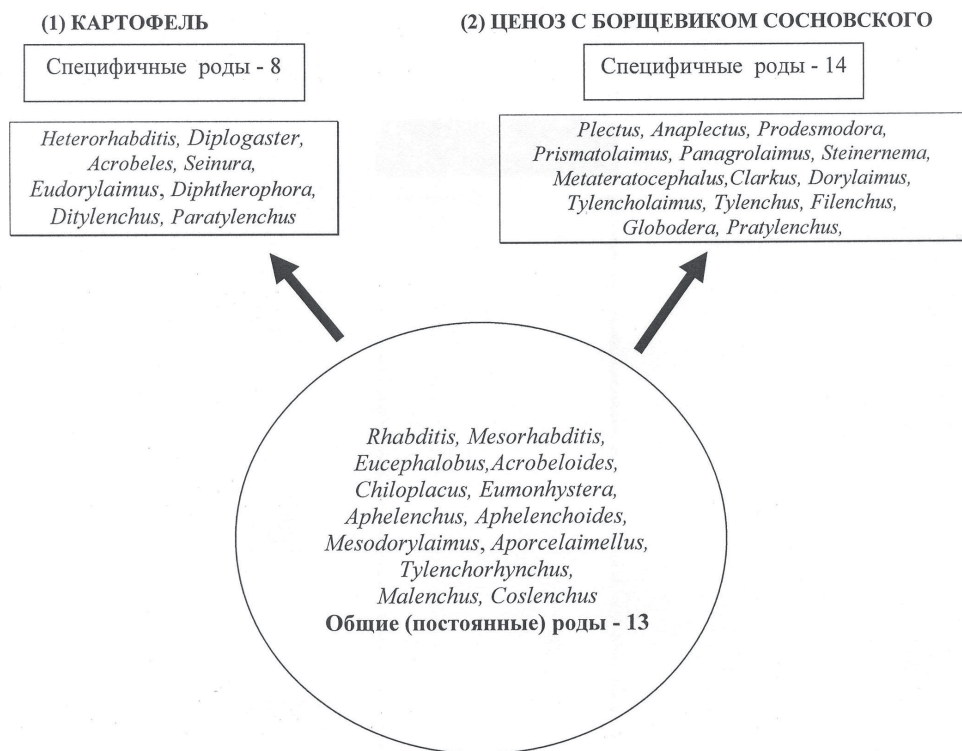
(1) КАРТОФЕЛЬ

Специфичные роды - 8

Heterorhabditis, Diplogaster, Acrobeles, Seinura, Eudorylaimus, Diphtherophora, Ditylenchus, Paratylenchus

(2) ЦЕНОЗ С БОРЩЕВИКОМ СОСНОВСКОГО

Специфичные роды - 14

Plectus, Anaplectus, Prodesmodora, Prismatolaimus, Panagrolaimus, Steinernema, Metateratocephalus,Clarkus, Dorylaimus, Tylencholaimus, Tylenchus, Filenchus, Globodera, Pratylenchus,

Rhabditis, Mesorhabditis, Eucephalobus,Acrobeloides, Chiloplacus, Eumonhystera, Aphelenchus, Aphelenchoides, Mesodorylaimus, Aporcelaimellus, Tylenchorhynchus, Malenchus, Coslenchus
Общие (постоянные) роды - 13